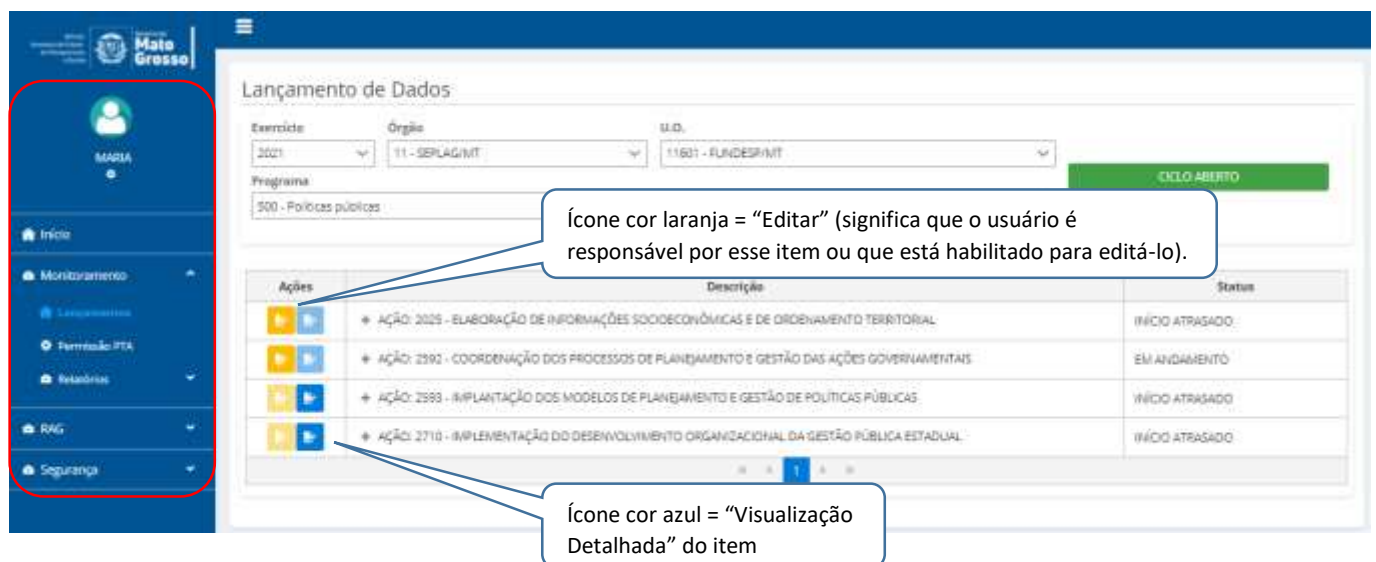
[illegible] Mato Grosso

MARIA

Início

Monitoramento

Lançamentos

Permissão PTA

Relatórios

RAG

Segurança

Lançamento de Dados

Exercício
2021

Órgão
11 - SEPLAG/MT

U.O.
11601 - FUNDESP/MT

CICLO ABERTO

Programa
500 - Políticas públicas

Ícone cor laranja = "Editar" (significa que o usuário é responsável por esse item ou que está habilitado para editá-lo).

| Ações | Descrição | Status |
|---|---|---|
| | + AÇÃO: 2025 - ELABORAÇÃO DE INFORMAÇÕES SOCIOECONÔMICAS E DE ORDENAMENTO TERRITORIAL | INÍCIO ATRASADO |
| | + AÇÃO: 2592 - COORDENAÇÃO DOS PROCESSOS DE PLANEJAMENTO E GESTÃO DAS AÇÕES GOVERNAMENTAIS | EM ANDAMENTO |
| | + AÇÃO: 2593 - IMPLANTAÇÃO DOS MODELOS DE PLANEJAMENTO E GESTÃO DE POLÍTICAS PÚBLICAS | INÍCIO ATRASADO |
| | + AÇÃO: 2710 - IMPLEMENTAÇÃO DO DESENVOLVIMENTO ORGANIZACIONAL DA GESTÃO PÚBLICA ESTADUAL | INÍCIO ATRASADO |

« ‹ 1 › »

Ícone cor azul = "Visualização Detalhada" do item